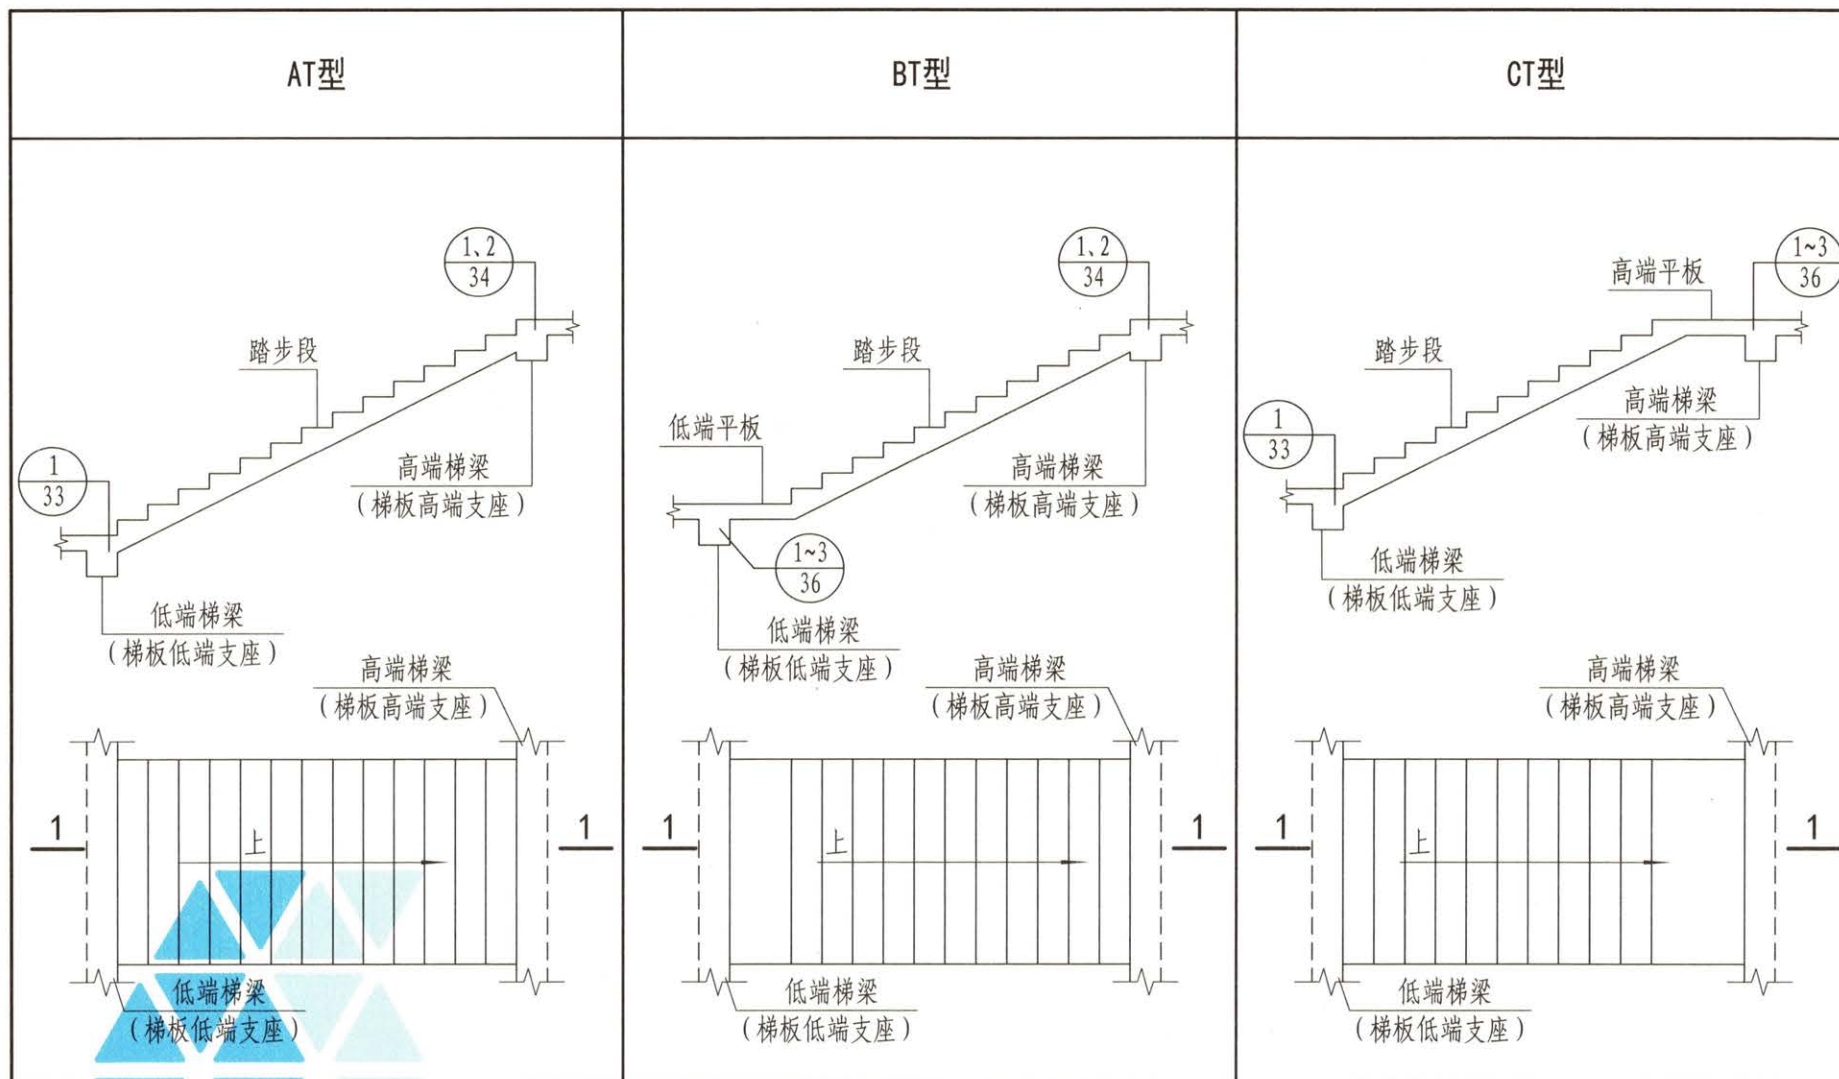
| AT型 | BT型 | CT型 |
|---|---|---|

AT型

$\frac{1、2}{34}$

踏步段

$\frac{1}{33}$

高端梯梁
（梯板高端支座）

低端梯梁
（梯板低端支座）

高端梯梁
（梯板高端支座）

1

上

1

低端梯梁
（梯板低端支座）

BT型

$\frac{1、2}{34}$

踏步段

低端平板

高端梯梁
（梯板高端支座）

$\frac{1\sim3}{36}$

低端梯梁
（梯板低端支座）

高端梯梁
（梯板高端支座）

1

上

1

低端梯梁
（梯板低端支座）

CT型

高端平板

$\frac{1\sim3}{36}$

踏步段

$\frac{1}{33}$

高端梯梁
（梯板高端支座）

低端梯梁
（梯板低端支座）

高端梯梁
（梯板高端支座）

1

上

1

低端梯梁
（梯板低端支座）